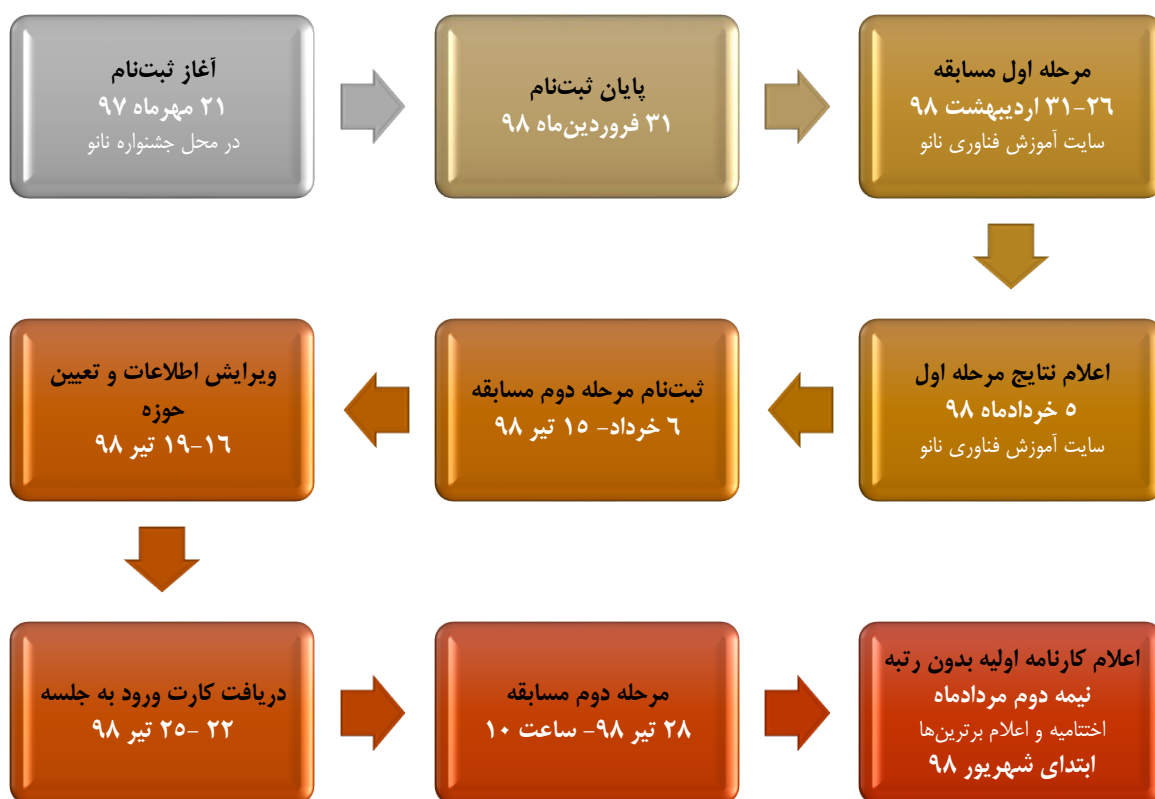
آغاز ثبت‌نام
۲۱ مهرماه ۹۷
در محل جشنواره نانو

پایان ثبت‌نام
۳۱ فروردین‌ماه ۹۸

مرحله اول مسابقه
۲۶-۳۱ اردیبهشت ۹۸
سایت آموزش فناوری نانو

اعلام نتایج مرحله اول
۵ خردادماه ۹۸
سایت آموزش فناوری نانو

ثبت‌نام مرحله دوم مسابقه
۶ خرداد- ۱۵ تیر ۹۸

ویرایش اطلاعات و تعیین حوزه
۱۶-۱۹ تیر ۹۸

دریافت کارت ورود به جلسه
۲۲ -۲۵ تیر ۹۸

مرحله دوم مسابقه
۲۸ تیر ۹۸- ساعت ۱۰

اعلام کارنامه اولیه بدون رتبه
نیمه دوم مردادماه
اختتامیه و اعلام برترین‌ها
ابتدای شهریور ۹۸